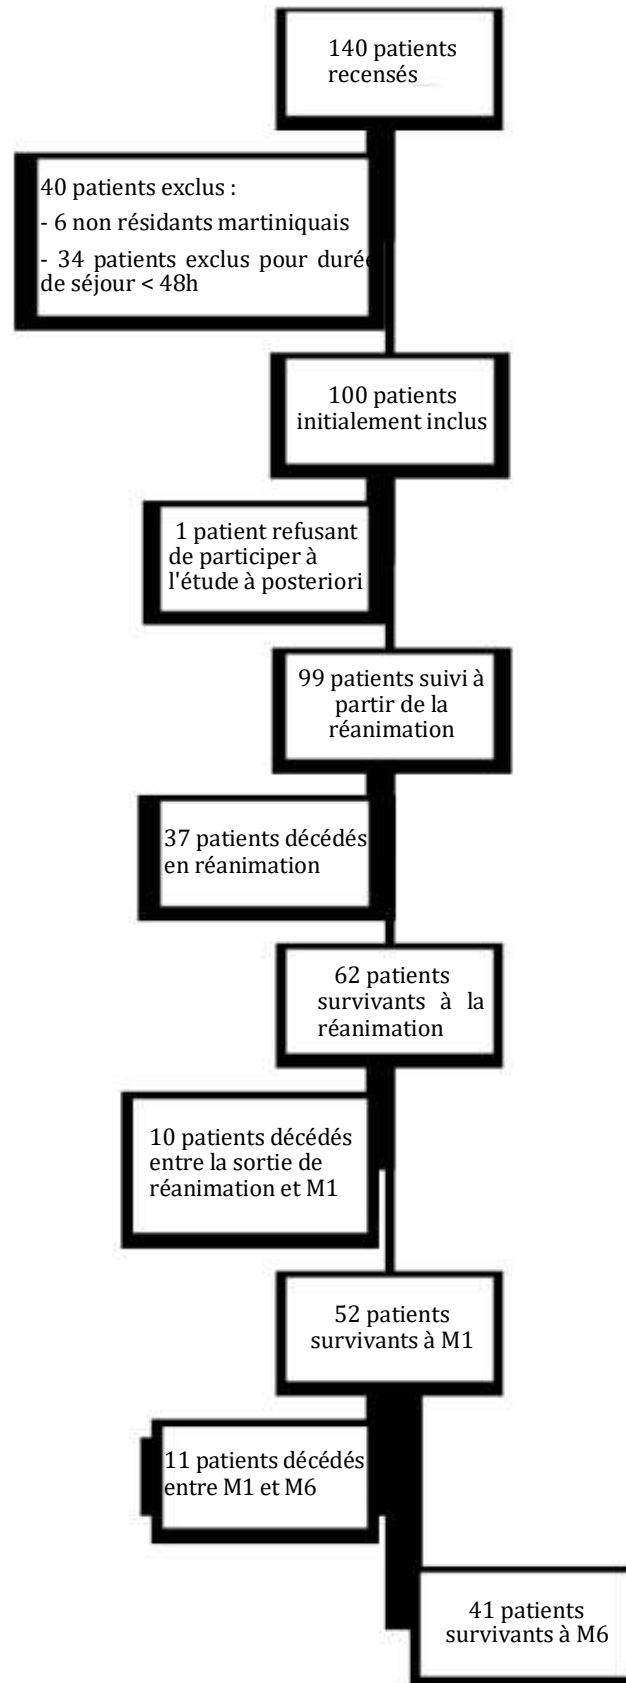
140 patients recensés

40 patients exclus :

- 6 non résidants martiniquais

- 34 patients exclus pour durée de séjour < 48h

100 patients initialement inclus

1 patient refusant de participer à l'étude à posteriori

99 patients suivi à partir de la réanimation

37 patients décédés en réanimation

62 patients survivants à la réanimation

10 patients décédés entre la sortie de réanimation et M1

52 patients survivants à M1

11 patients décédés entre M1 et M6

41 patients survivants à M6